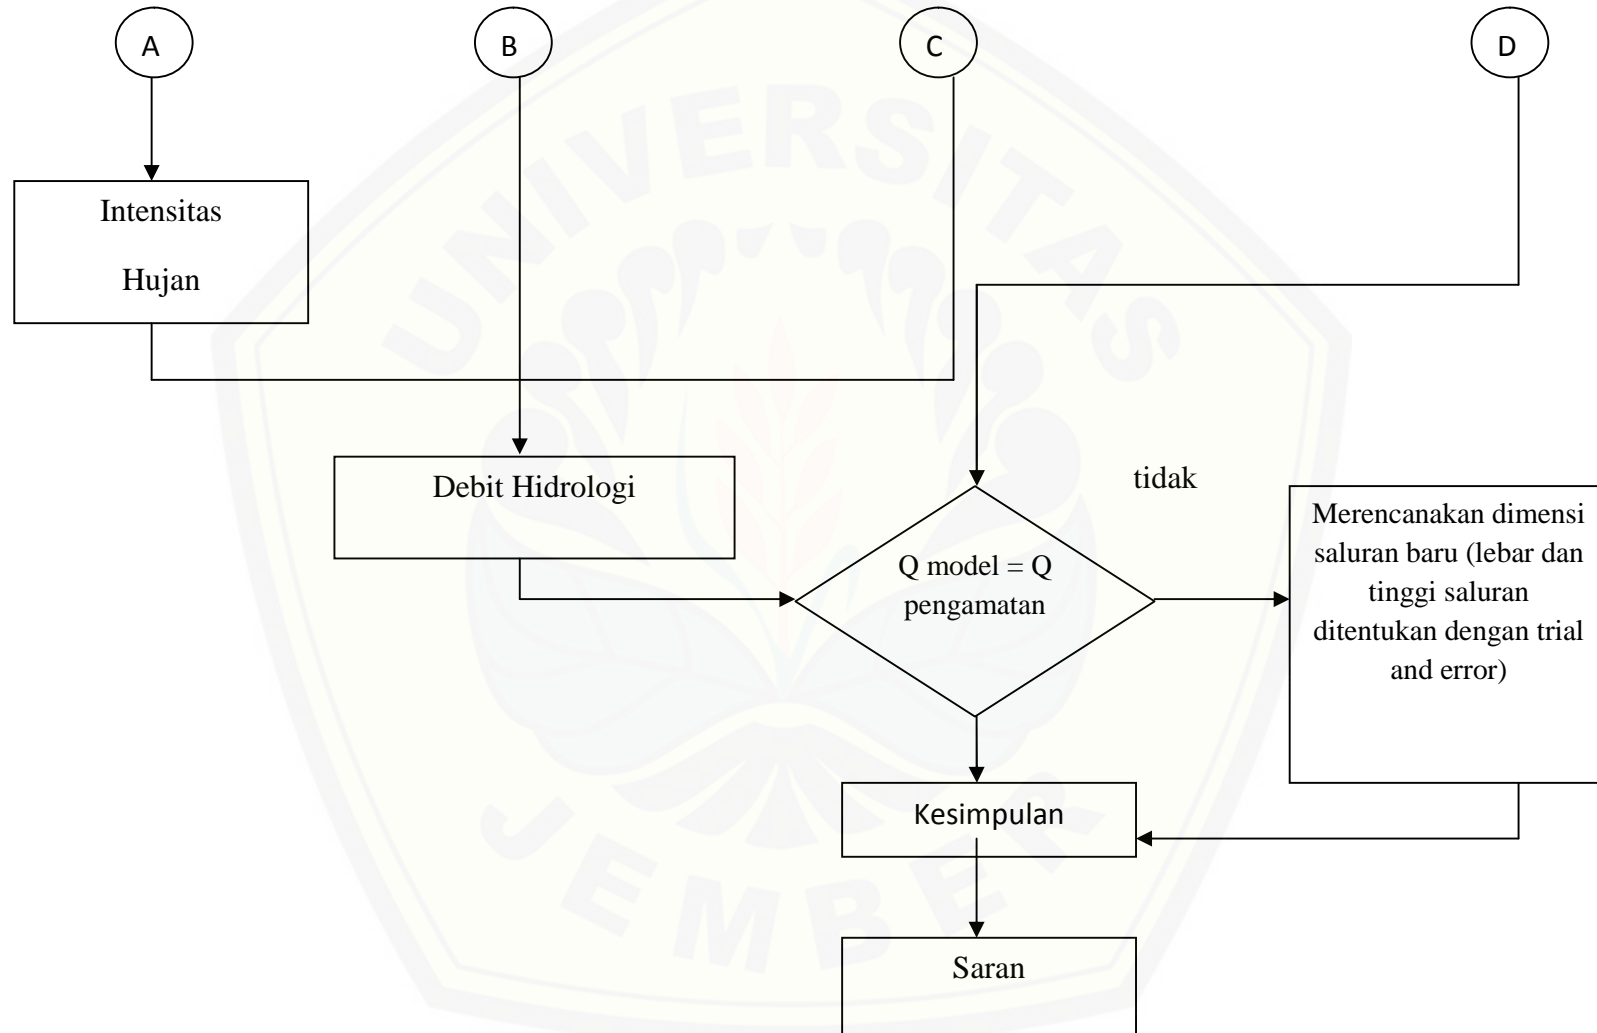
A

B

C

D

Intensitas Hujan

Debit Hidrologi

tidak

Q model = Q pengamatan

Merencanakan dimensi saluran baru (lebar dan tinggi saluran ditentukan dengan trial and error)

Kesimpulan

Saran

UNIVERSITAS JEMBER